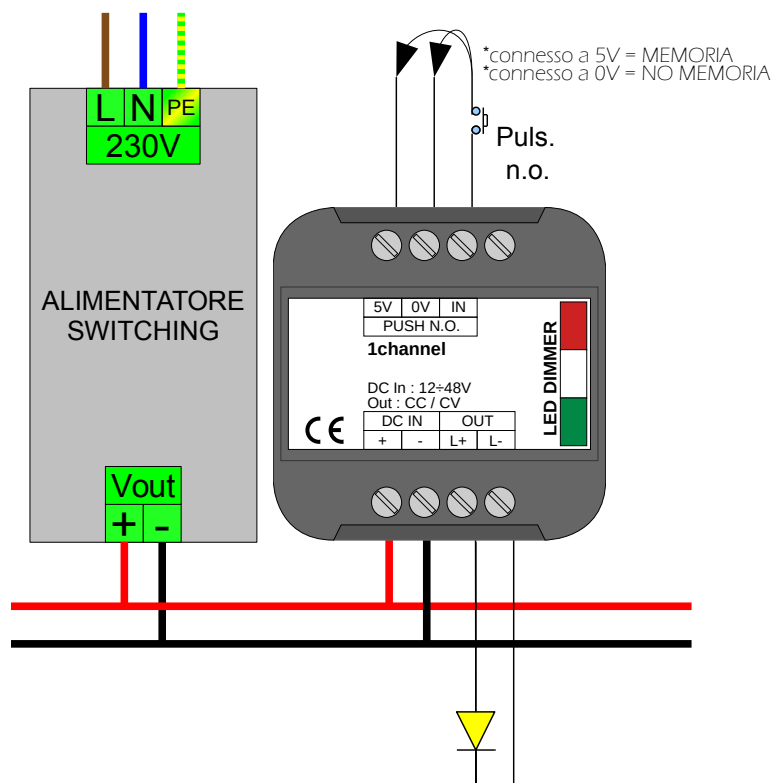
*connesso a 5V = MEMORIA
*connesso a 0V = NO MEMORIA

L N PE
230V

Puls.
n.o.

ALIMENTATORE
SWITCHING

Vout
+ -

| 5V | 0V | IN |
|---|---|---|
| PUSH N.O. | | |

1channel

DC In : 12÷48V
Out : CC / CV

CE

| DC IN | | OUT | |
|---|---|---|---|
| + | - | L+ | L- |

LED DIMMER